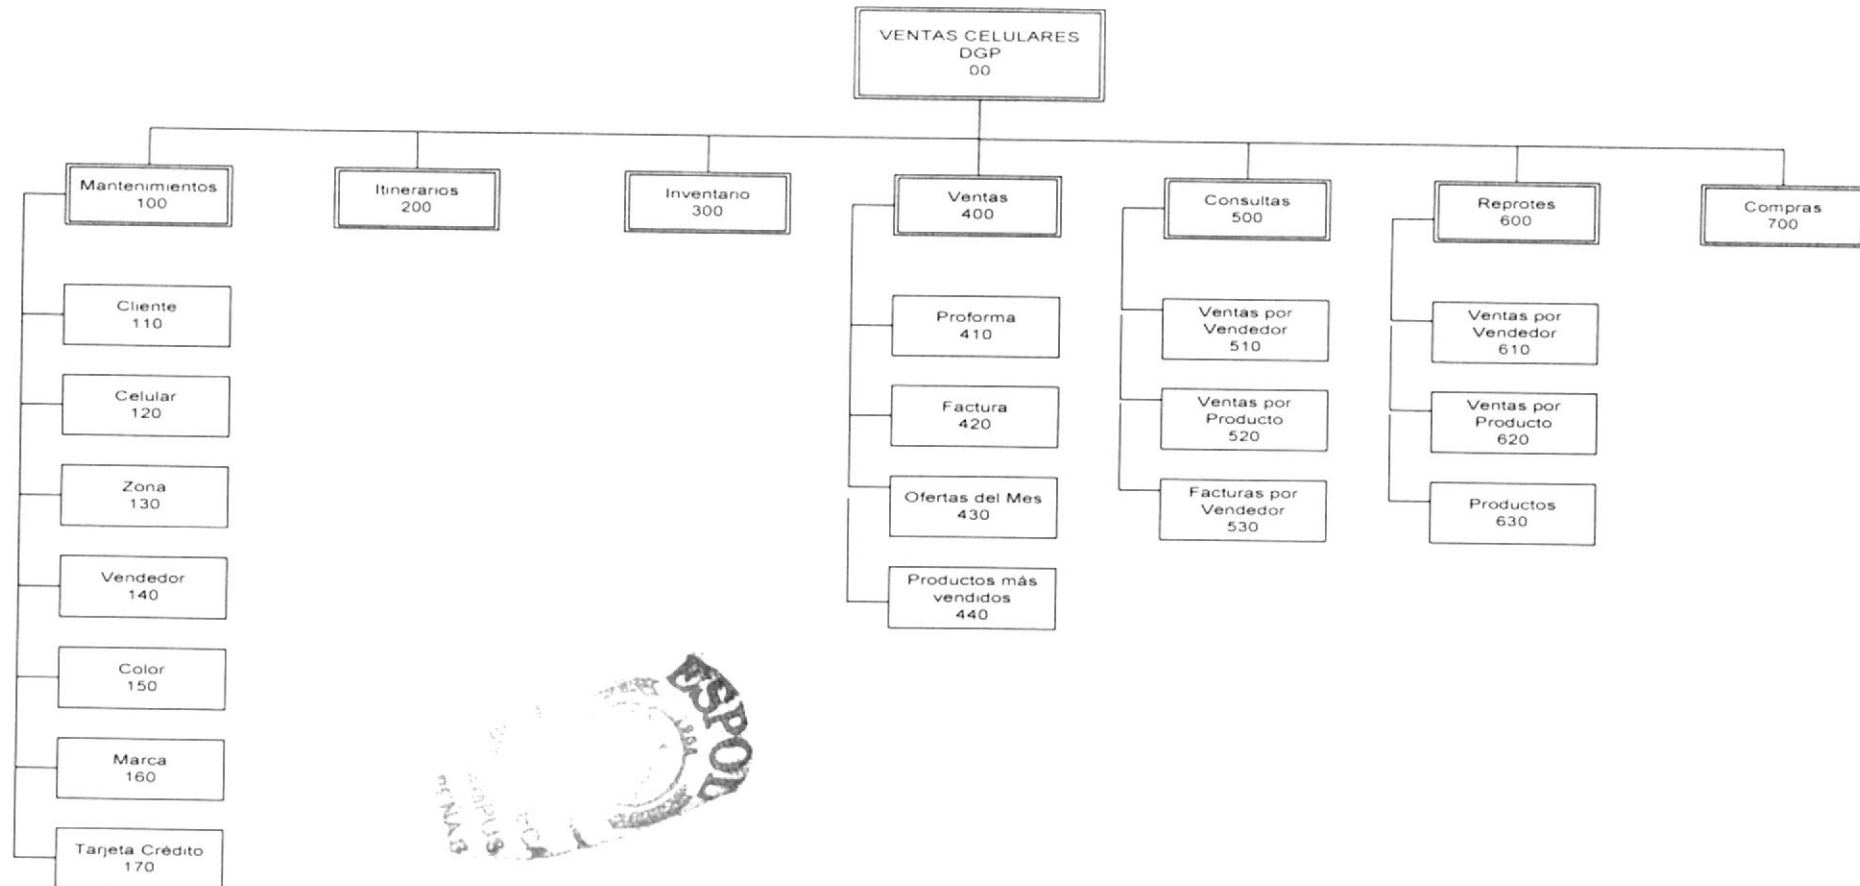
VENTAS CELULARES
DGP
00

Mantenimientos
100

Itinerarios
200

Inventario
300

Ventas
400

Consultas
500

Reprotes
600

Compras
700

Cliente
110

Celular
120

Zona
130

Vendedor
140

Color
150

Marca
160

Tarjeta Crédito
170

Proforma
410

Factura
420

Ofertas del Mes
430

Productos más vendidos
440

Ventas por Vendedor
510

Ventas por Producto
520

Facturas por Vendedor
530

Ventas por Vendedor
610

Ventas por Producto
620

Productos
630

ESPOL
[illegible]